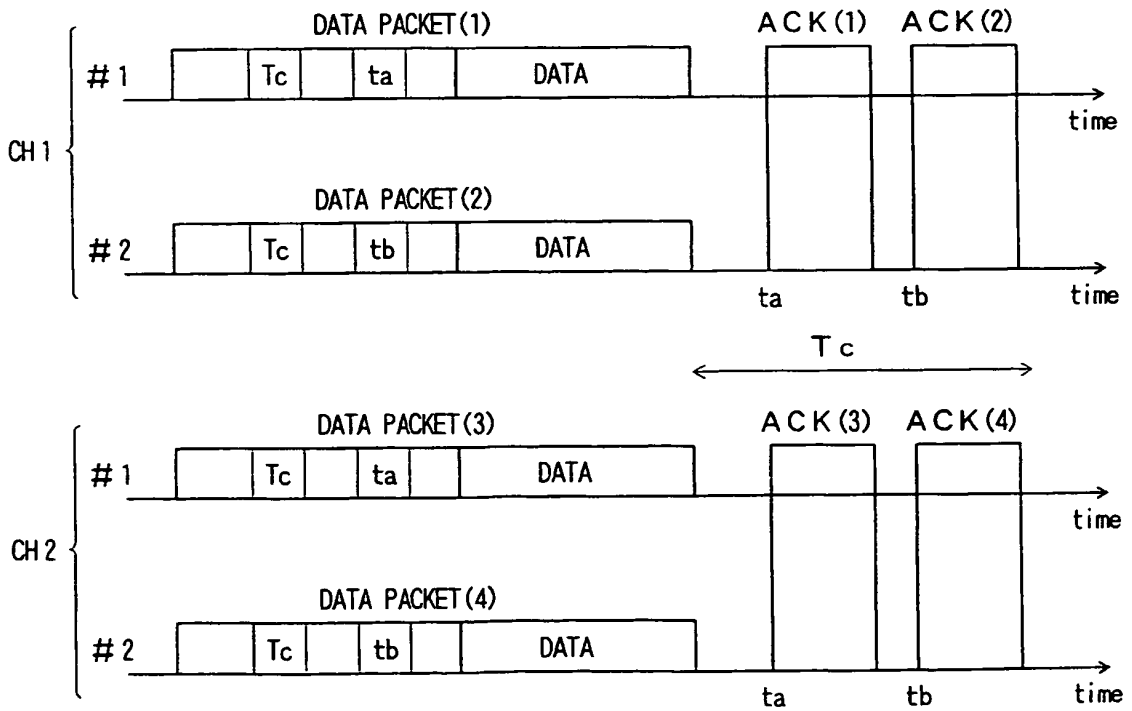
DATA PACKET(1)

ACK(1) ACK(2)

#1 Tc ta DATA

time

CH1

DATA PACKET(2)

#2 Tc tb DATA

ta tb time

Tc

DATA PACKET(3)

ACK(3) ACK(4)

#1 Tc ta DATA

time

CH2

DATA PACKET(4)

#2 Tc tb DATA

ta tb time